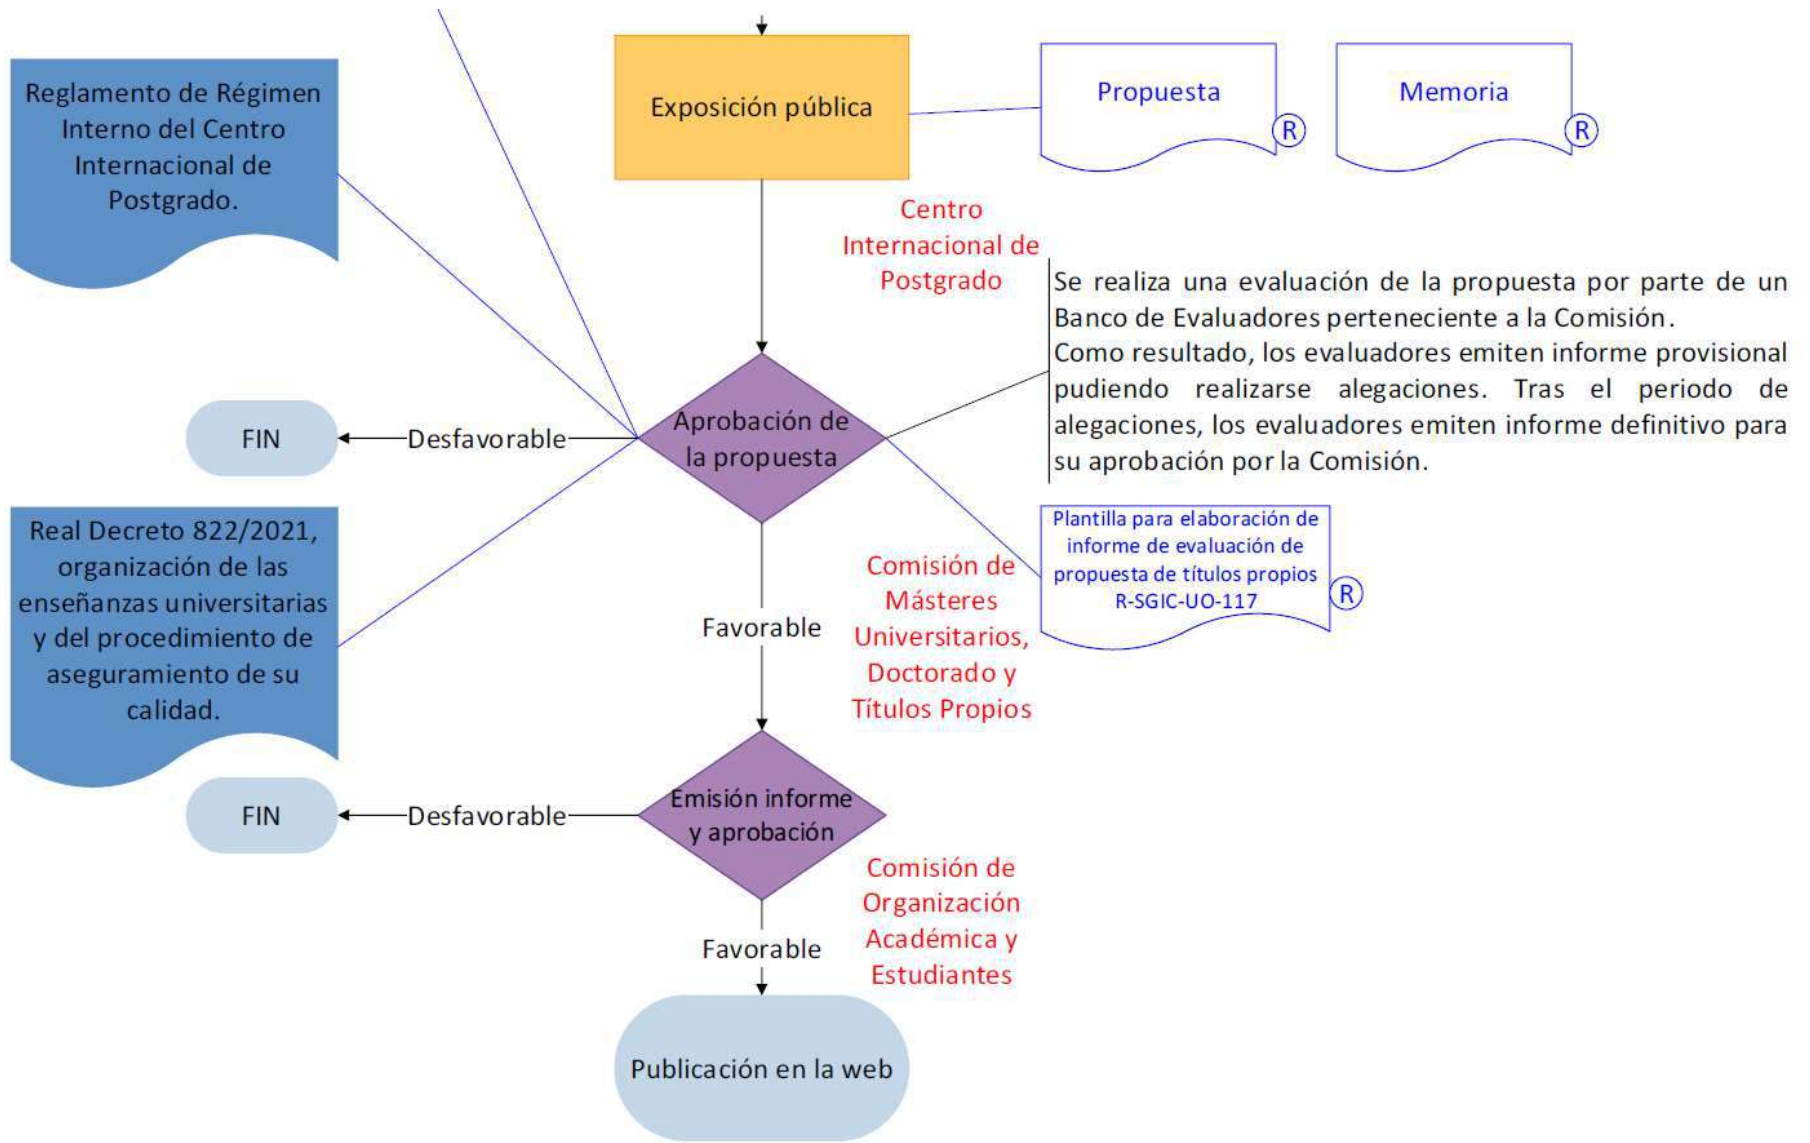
Reglamento de Régimen Interno del Centro Internacional de Postgrado.

Exposición pública

Propuesta
R

Memoria
R

Centro Internacional de Postgrado

Se realiza una evaluación de la propuesta por parte de un Banco de Evaluadores perteneciente a la Comisión.
Como resultado, los evaluadores emiten informe provisional pudiendo realizarse alegaciones. Tras el periodo de alegaciones, los evaluadores emiten informe definitivo para su aprobación por la Comisión.

FIN

Desfavorable

Aprobación de la propuesta

Real Decreto 822/2021, organización de las enseñanzas universitarias y del procedimiento de aseguramiento de su calidad.

Plantilla para elaboración de informe de evaluación de propuesta de títulos propios R-SGIC-UO-117
R

Comisión de Másteres Universitarios, Doctorado y Títulos Propios

Favorable

FIN

Desfavorable

Emisión informe y aprobación

Comisión de Organización Académica y Estudiantes

Favorable

Publicación en la web